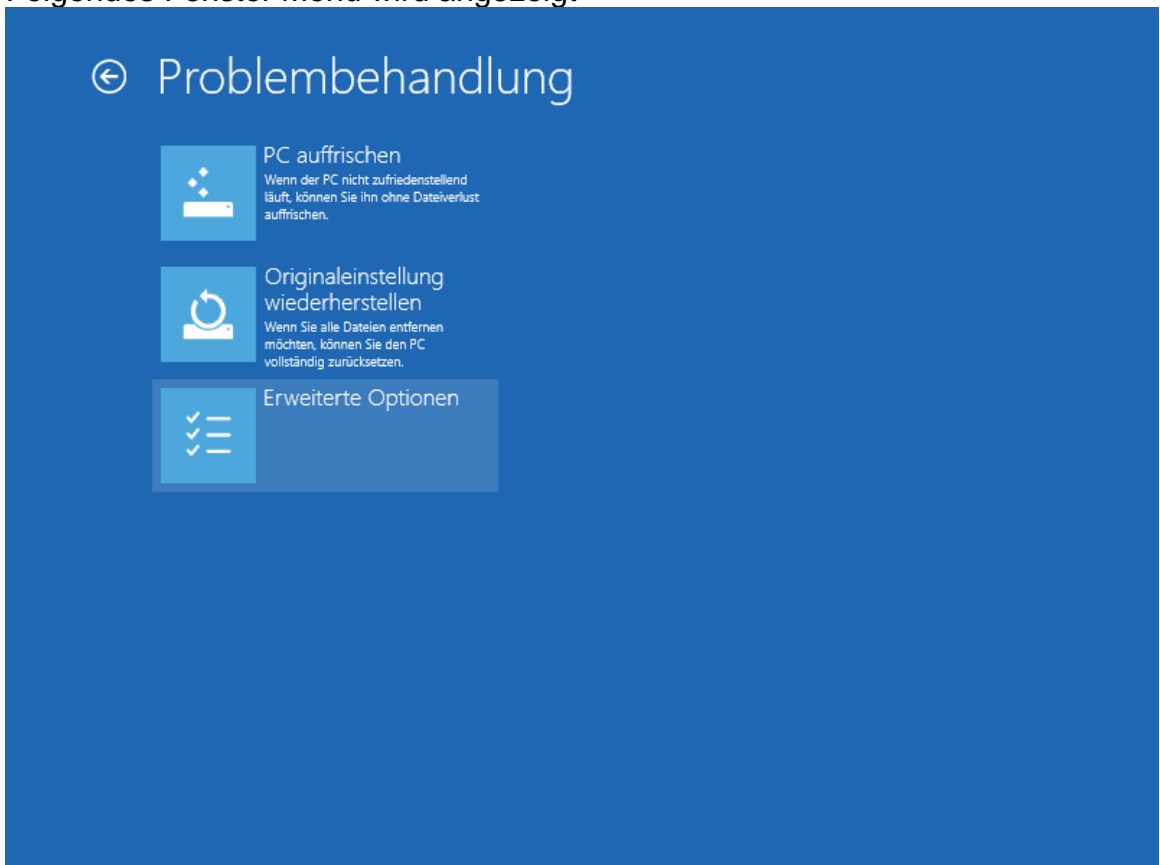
Folgendes Fenster Menü wird angezeigt

Problembehandlung

PC auffrischen
Wenn der PC nicht zufriedenstellend läuft, können Sie ihn ohne Dateiverlust auffrischen.

Originaleinstellung wiederherstellen
Wenn Sie alle Dateien entfernen möchten, können Sie den PC vollständig zurücksetzen.

Erweiterte Optionen